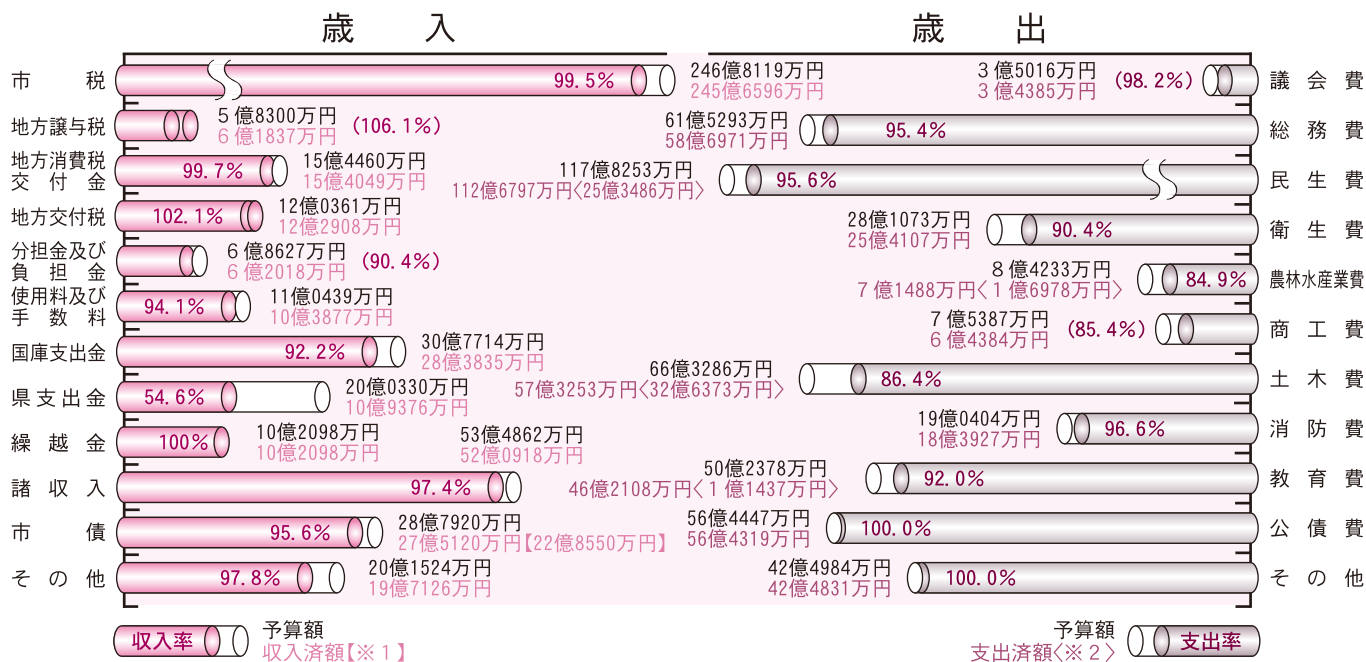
歳　入

市　税　99.5%　246億8119万円　245億6596万円
地方譲与税　5億8300万円　6億1837万円　(106.1%)
地方消費税交付金　99.7%　15億4460万円　15億4049万円
地方交付税　102.1%　12億0361万円　12億2908万円
分担金及び負担金　6億8627万円　6億2018万円　(90.4%)
使用料及び手数料　94.1%　11億0439万円　10億3877万円
国庫支出金　92.2%　30億7714万円　28億3835万円
県支出金　54.6%　20億0330万円　10億9376万円
繰越金　100%　10億2098万円　10億2098万円
諸収入　97.4%　53億4862万円　52億0918万円
市　債　95.6%　28億7920万円　27億5120万円【22億8550万円】
その他　97.8%　20億1524万円　19億7126万円

歳　出

議会費　3億5016万円　3億4385万円　(98.2%)
総務費　61億5293万円　58億6971万円　95.4%
民生費　117億8253万円　112億6797万円〈25億3486万円〉　95.6%
衛生費　28億1073万円　25億4107万円　90.4%
農林水産業費　8億4233万円　7億1488万円〈1億6978万円〉　84.9%
商工費　7億5387万円　6億4384万円　(85.4%)
土木費　66億3286万円　57億3253万円〈32億6373万円〉　86.4%
消防費　19億0404万円　18億3927万円　96.6%
教育費　50億2378万円　46億2108万円〈1億1437万円〉　92.0%
公債費　56億4447万円　56億4319万円　100.0%
その他　42億4984万円　42億4831万円　100.0%

収入率　予算額　収入済額【※1】
予算額　支出済額〈※2〉　支出率